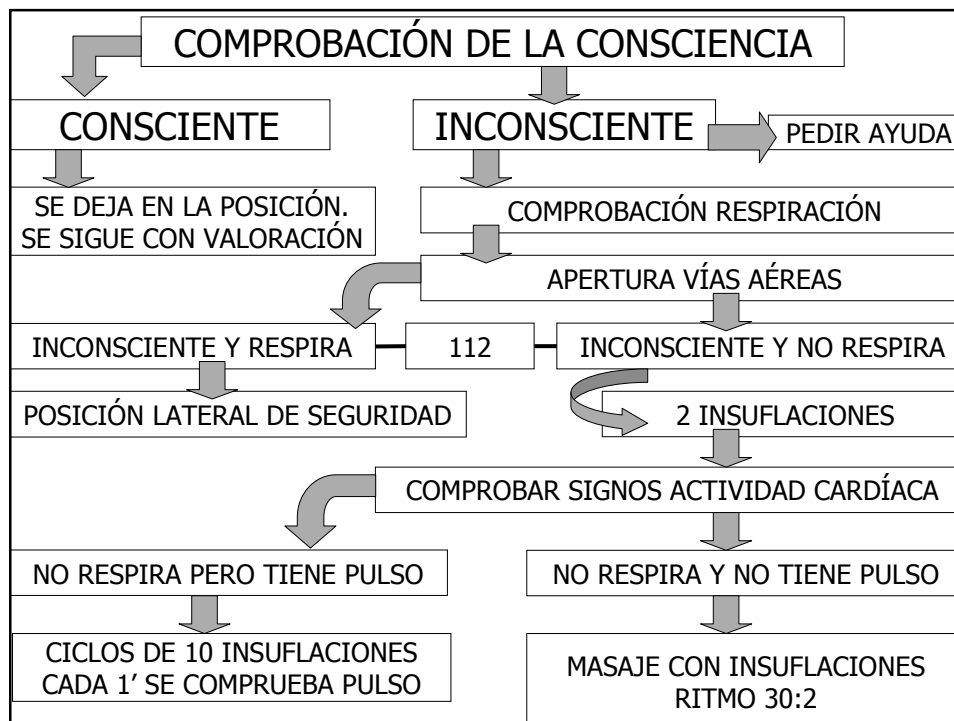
COMPROBACIÓN DE LA CONSCIENCIA

CONSCIENTE

INCONSCIENTE

PEDIR AYUDA

SE DEJA EN LA POSICIÓN.
SE SIGUE CON VALORACIÓN

COMPROBACIÓN RESPIRACIÓN

APERTURA VÍAS AÉREAS

INCONSCIENTE Y RESPIRA

112

INCONSCIENTE Y NO RESPIRA

POSICIÓN LATERAL DE SEGURIDAD

2 INSUFLACIONES

COMPROBAR SIGNOS ACTIVIDAD CARDÍACA

NO RESPIRA PERO TIENE PULSO

NO RESPIRA Y NO TIENE PULSO

CICLOS DE 10 INSUFLACIONES
CADA 1' SE COMPRUEBA PULSO

MASAJE CON INSUFLACIONES
RITMO 30:2